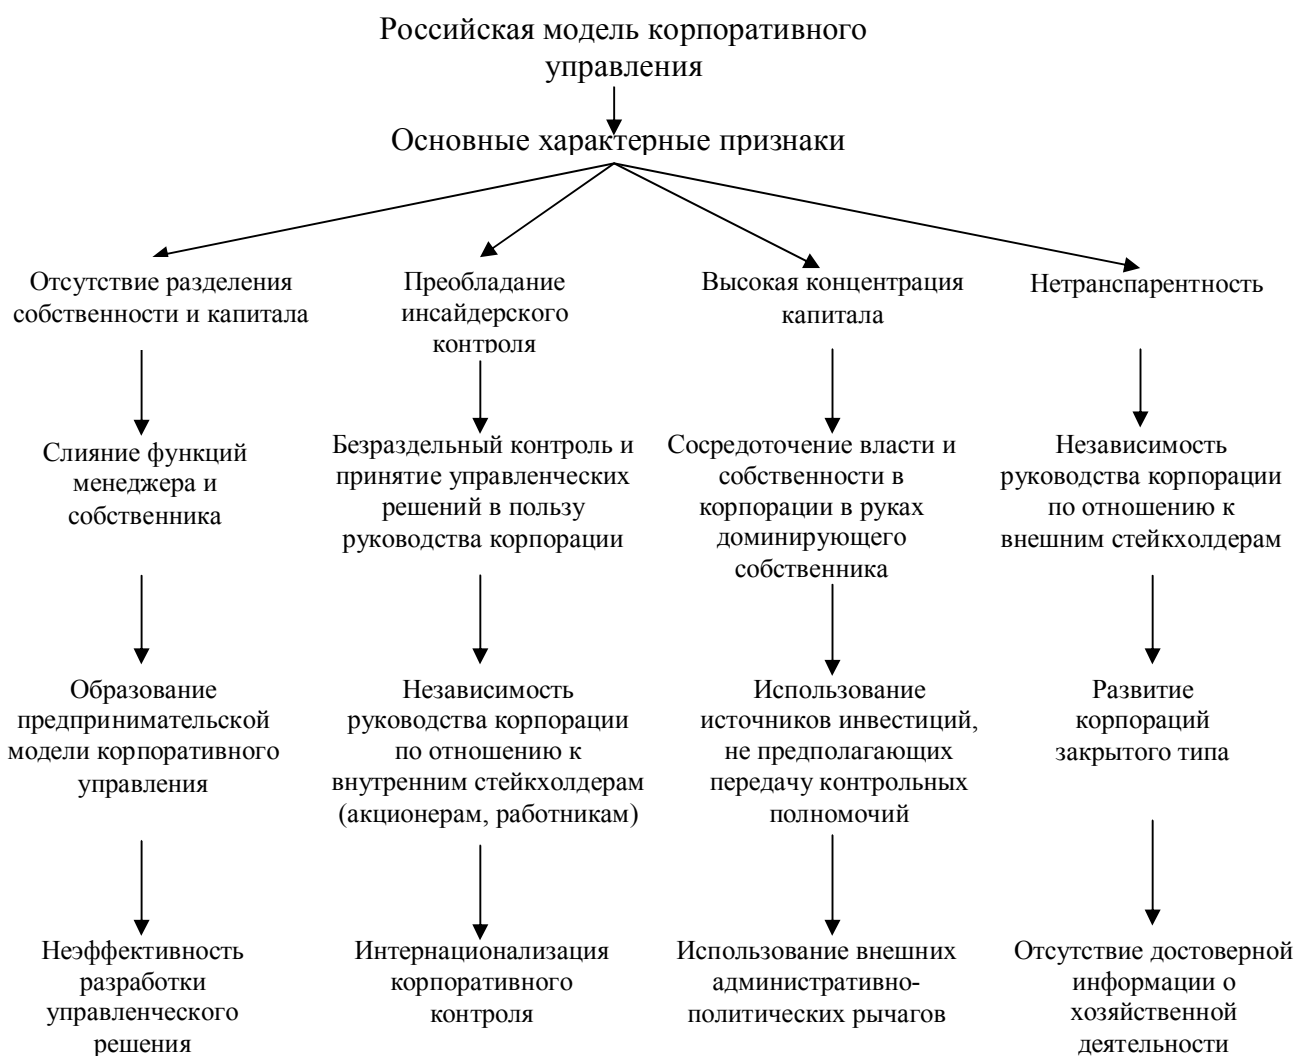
Российская модель корпоративного управления

Основные характерные признаки

Отсутствие разделения собственности и капитала

Слияние функций менеджера и собственника

Образование предпринимательской модели корпоративного управления

Неэффективность разработки управленческого решения

Преобладание инсайдерского контроля

Безраздельный контроль и принятие управленческих решений в пользу руководства корпорации

Независимость руководства корпорации по отношению к внутренним стейкхолдерам (акционерам, работникам)

Интернационализация корпоративного контроля

Высокая концентрация капитала

Сосредоточение власти и собственности в корпорации в руках доминирующего собственника

Использование источников инвестиций, не предполагающих передачу контрольных полномочий

Использование внешних административно-политических рычагов

Нетранспарентность

Независимость руководства корпорации по отношению к внешним стейкхолдерам

Развитие корпораций закрытого типа

Отсутствие достоверной информации о хозяйственной деятельности